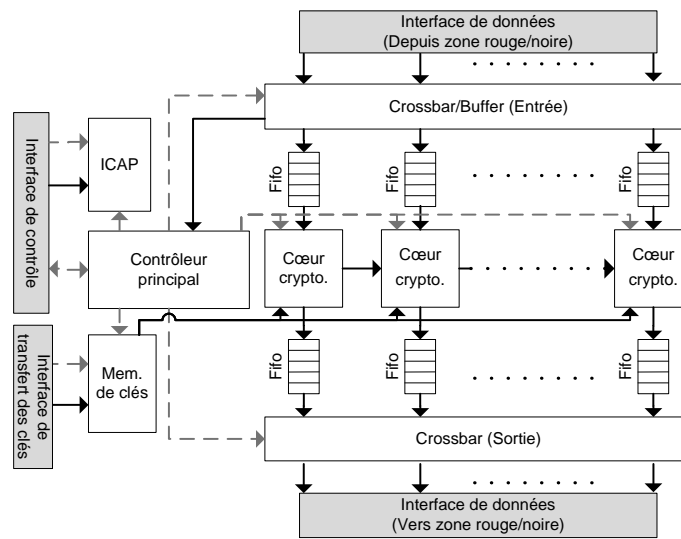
Interface de données
(Depuis zone rouge/noire)

Crossbar/Buffer (Entrée)

Interface de contrôle

ICAP

Fifo

Fifo

Fifo

Contrôleur principal

Cœur crypto.

Cœur crypto.

Cœur crypto.

Interface de transfert des clés

Mem. de clés

Fifo

Fifo

Fifo

Crossbar (Sortie)

Interface de données
(Vers zone rouge/noire)